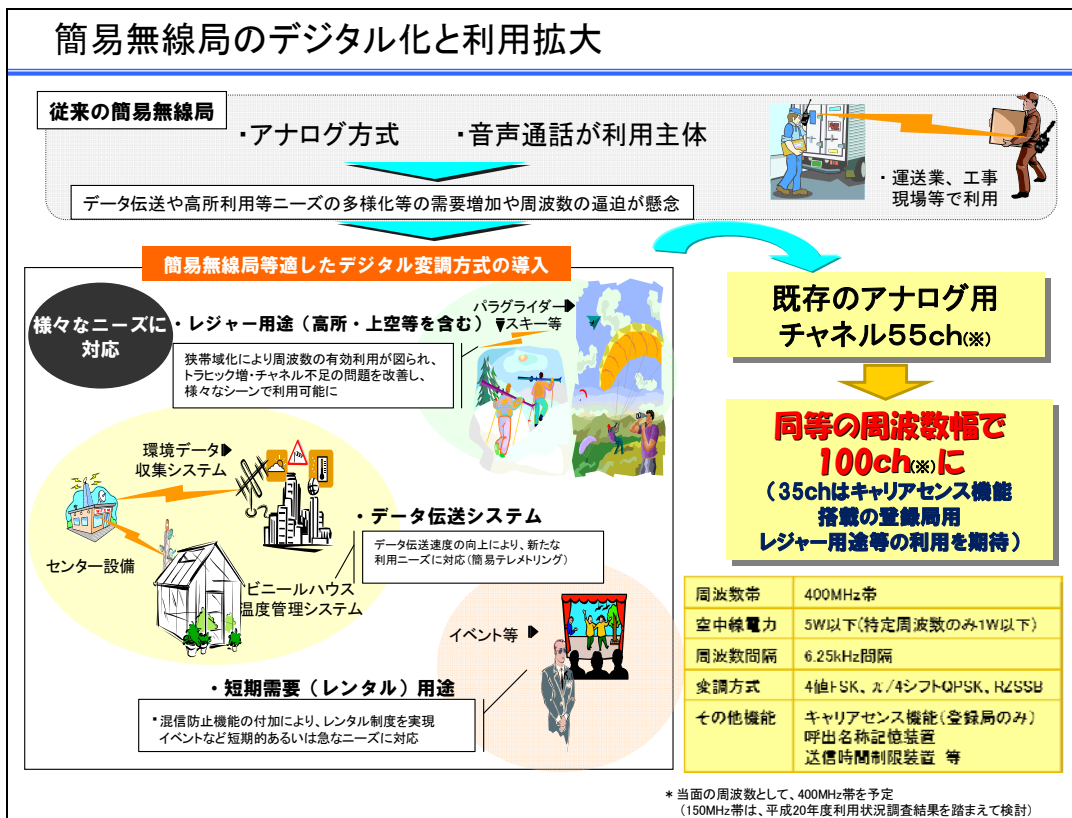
簡易無線局のデジタル化と利用拡大

従来の簡易無線局

・アナログ方式　・音声通話が利用主体

データ伝送や高所利用等ニーズの多様化等の需要増加や周波数の逼迫が懸念

・運送業、工事現場等で利用

簡易無線局等適したデジタル変調方式の導入

様々なニーズに対応

・レジャー用途（高所・上空等を含む）

パラグライダー▶
▼スキー等

狭帯域化により周波数の有効利用が図られ、トラヒック増・チャネル不足の問題を改善し、様々なシーンで利用可能に

環境データ▶
収集システム

センター設備

ビニールハウス
温度管理システム

・データ伝送システム

データ伝送速度の向上により、新たな利用ニーズに対応（簡易テレメトリング）

イベント等▶

・短期需要（レンタル）用途

・混信防止機能の付加により、レンタル制度を実現
イベントなど短期的あるいは急なニーズに対応

既存のアナログ用
チャネル55ch(※)

同等の周波数幅で
100ch(※)に
（35chはキャリアセンス機能搭載の登録局用
レジャー用途等の利用を期待）

| 周波数帯 | 400MHz帯 |
|---|---|
| 空中線電力 | 5W以下（特定周波数のみ1W以下） |
| 周波数間隔 | 6.25kHz間隔 |
| 変調方式 | 4値FSK、π/4シフトQPSK、RZSSB |
| その他機能 | キャリアセンス機能（登録局のみ）<br>呼出名称記憶装置<br>送信時間制限装置　等 |

＊当面の周波数として、400MHz帯を予定
（150MHz帯は、平成20年度利用状況調査結果を踏まえて検討）